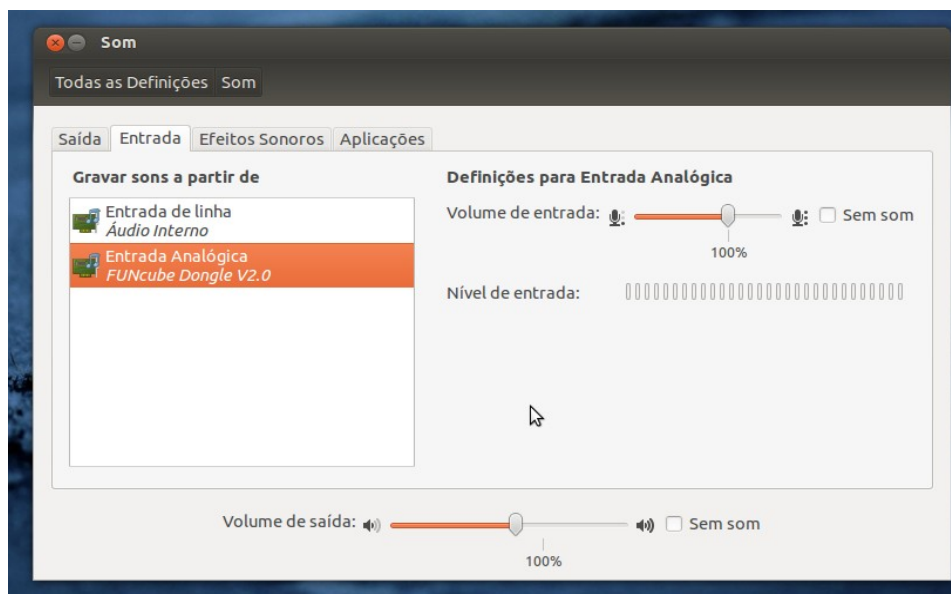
Som

Todas as Definições Som

Saída Entrada Efeitos Sonoros Aplicações

Gravar sons a partir de

Entrada de linha
Áudio Interno

Entrada Analógica
FUNcube Dongle V2.0

Definições para Entrada Analógica

Volume de entrada: Sem som

100%

Nível de entrada:

Volume de saída: Sem som

100%